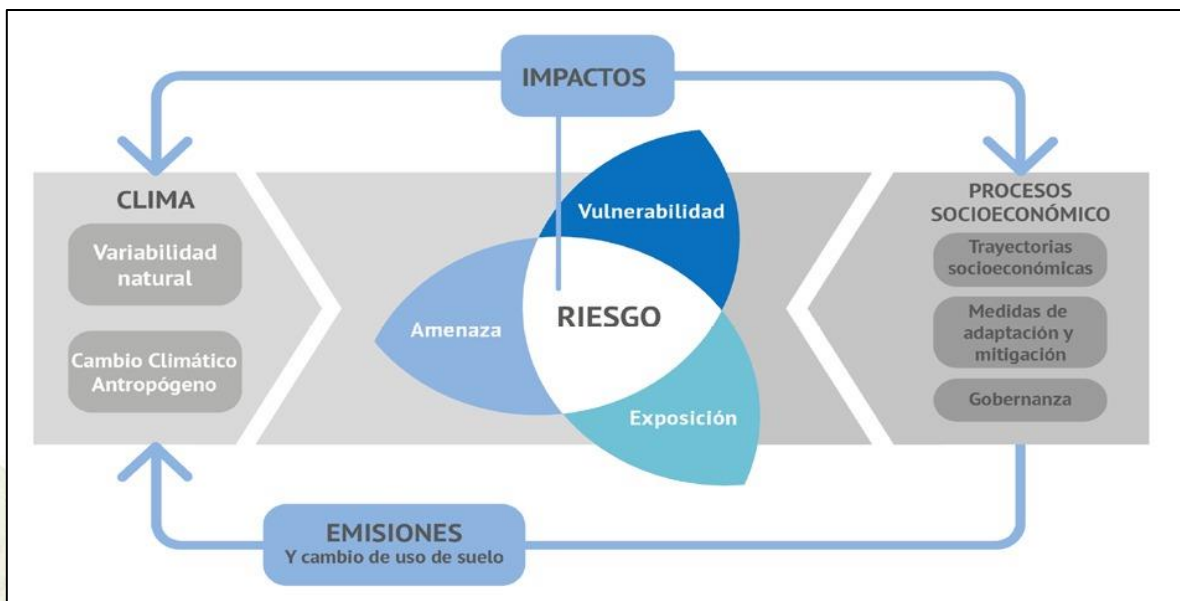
IMPACTOS

CLIMA

Variabilidad natural

Cambio Climático Antropógeno

Vulnerabilidad

Amenaza

RIESGO

Exposición

PROCESOS SOCIOECONÓMICO

Trayectorias socioeconómicas

Medidas de adaptación y mitigación

Gobernanza

EMISIONES
Y cambio de uso de suelo